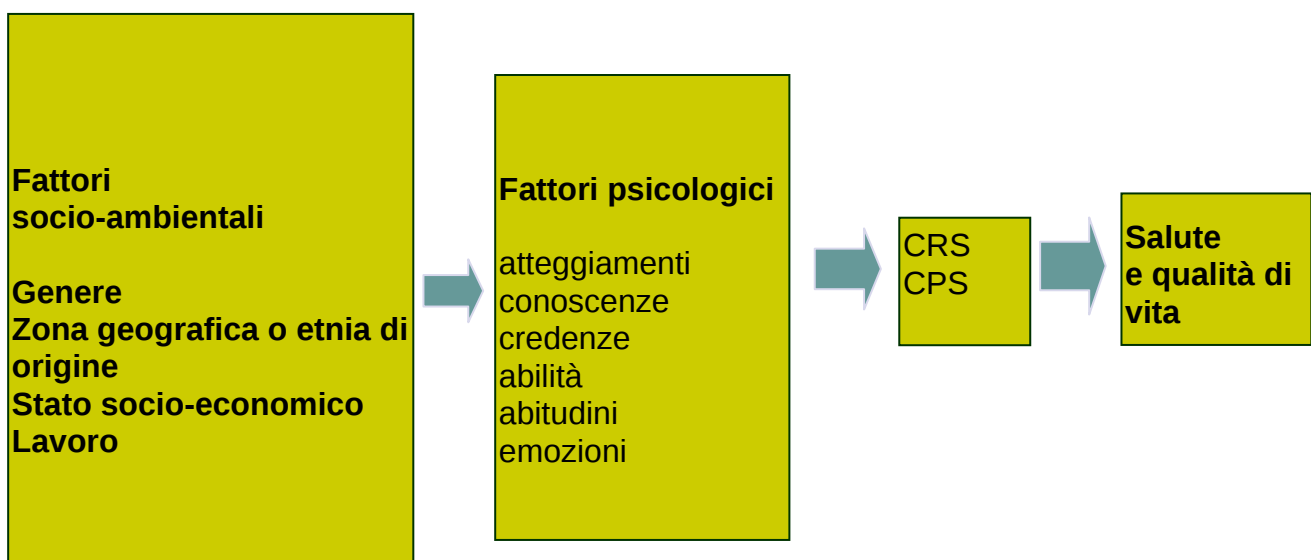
Fattori
socio-ambientali

Genere
Zona geografica o etnia di origine
Stato socio-economico
Lavoro

Fattori psicologici

atteggiamenti
conoscenze
credenze
abilità
abitudini
emozioni

CRS
CPS

Salute
e qualità di vita